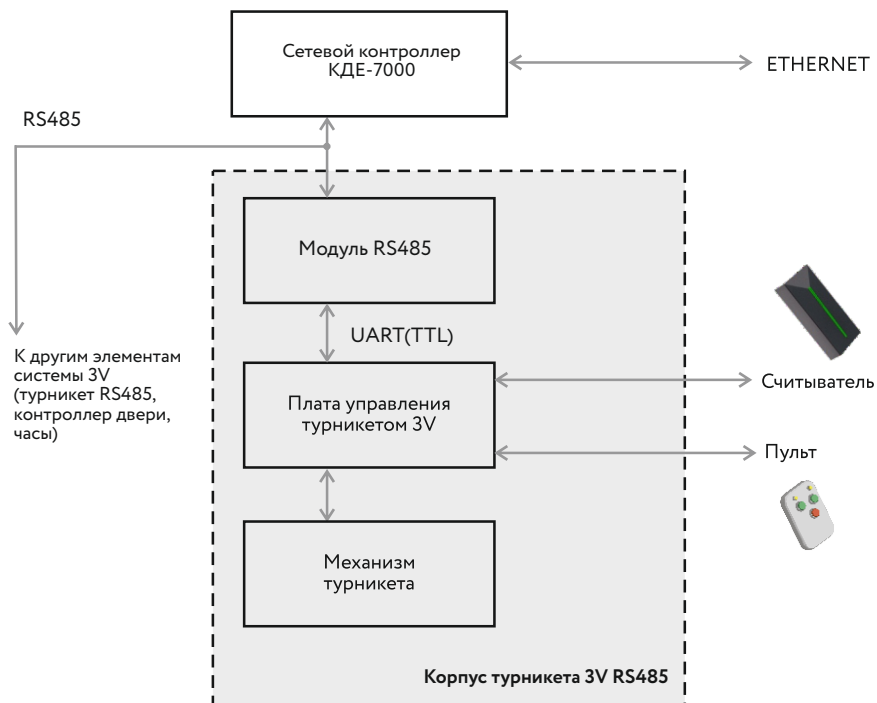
Сетевой контроллер КДЕ-7000

ETHERNET

RS485

Модуль RS485

UART(TTL)

К другим элементам системы 3V (турникет RS485, контроллер двери, часы)

Плата управления турникетом 3V

Считыватель

Пульт

Механизм турникета

Корпус турникета 3V RS485